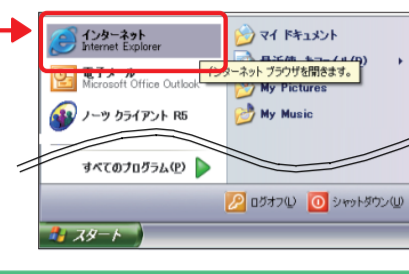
インターネット
Internet Explorer

電子メール
Microsoft Office Outlook

ノーツ クライアント R5

すべてのプログラム(P)

マイ ドキュメント

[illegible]

インターネット ブラウザを開きます。

My Pictures

My Music

ログオフ(L)

シャットダウン(U)

スタート